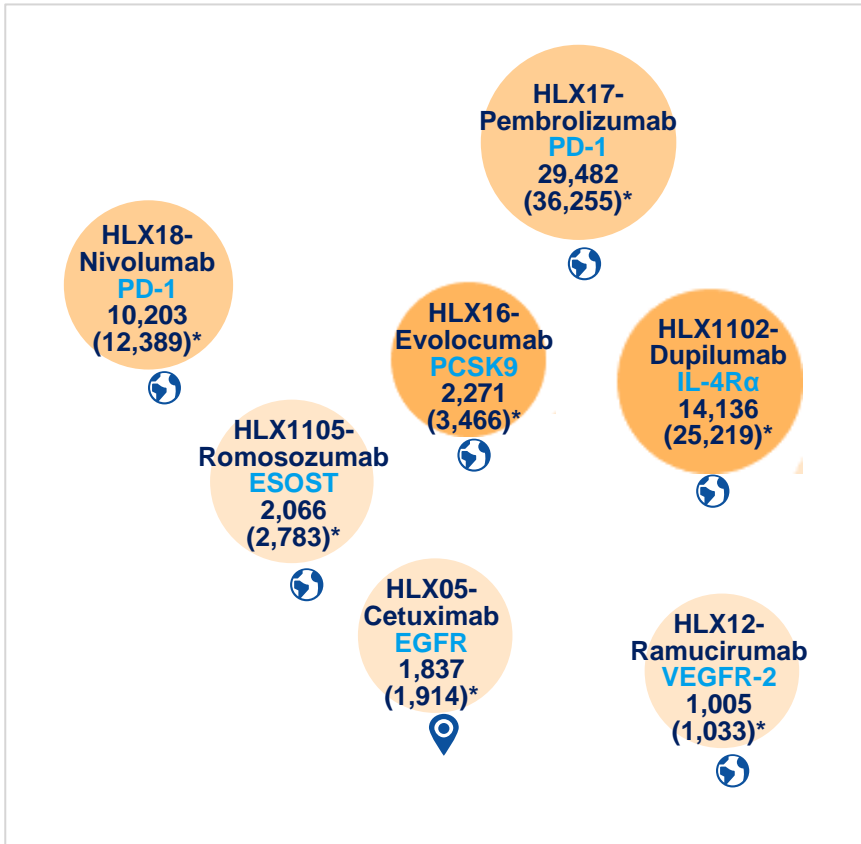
HLX17-
Pembrolizumab
PD-1
29,482
(36,255)*

HLX18-
Nivolumab
PD-1
10,203
(12,389)*

HLX16-
Evolocumab
PCSK9
2,271
(3,466)*

HLX1102-
Dupilumab
IL-4Rα
14,136
(25,219)*

HLX1105-
Romosozumab
ESOST
2,066
(2,783)*

HLX05-
Cetuximab
EGFR
1,837
(1,914)*

HLX12-
Ramucirumab
VEGFR-2
1,005
(1,033)*